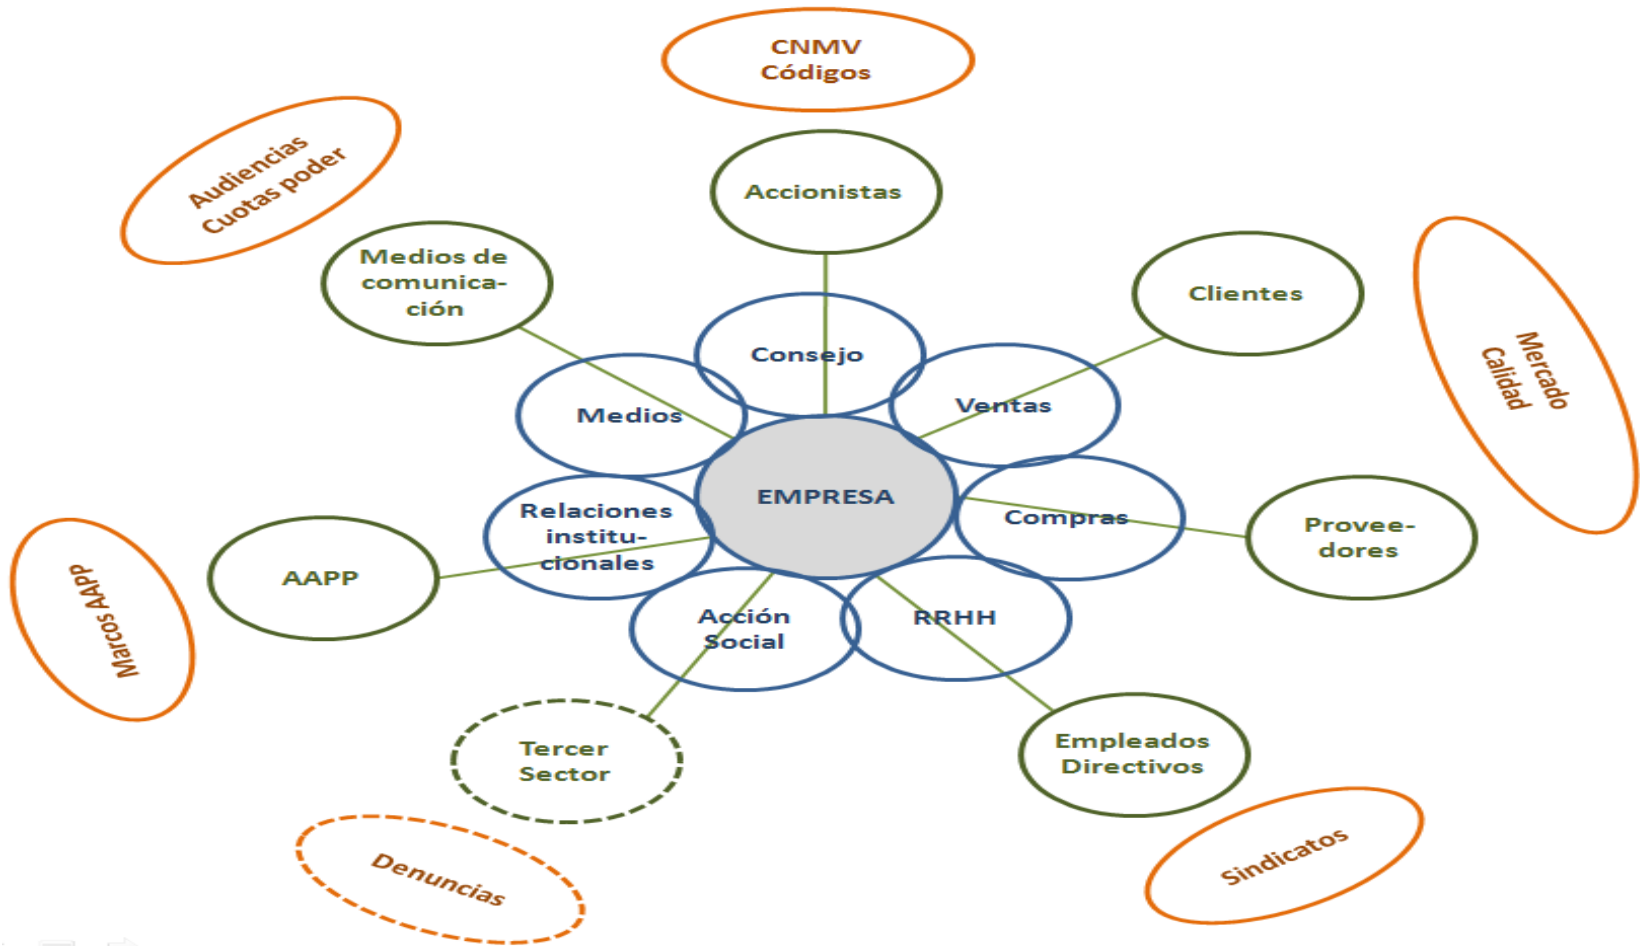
CNMV
Códigos

Audiencias
Cuotas poder

Accionistas

Medios de comunicación

Clientes

Mercado
Calidad

Consejo

Medios

Ventas

EMPRESA

Relaciones institucionales

Compras

Proveedores

AAPP

Marcos AAPP

Acción Social

RRHH

Tercer Sector

Empleados Directivos

Denuncias

Sindicatos